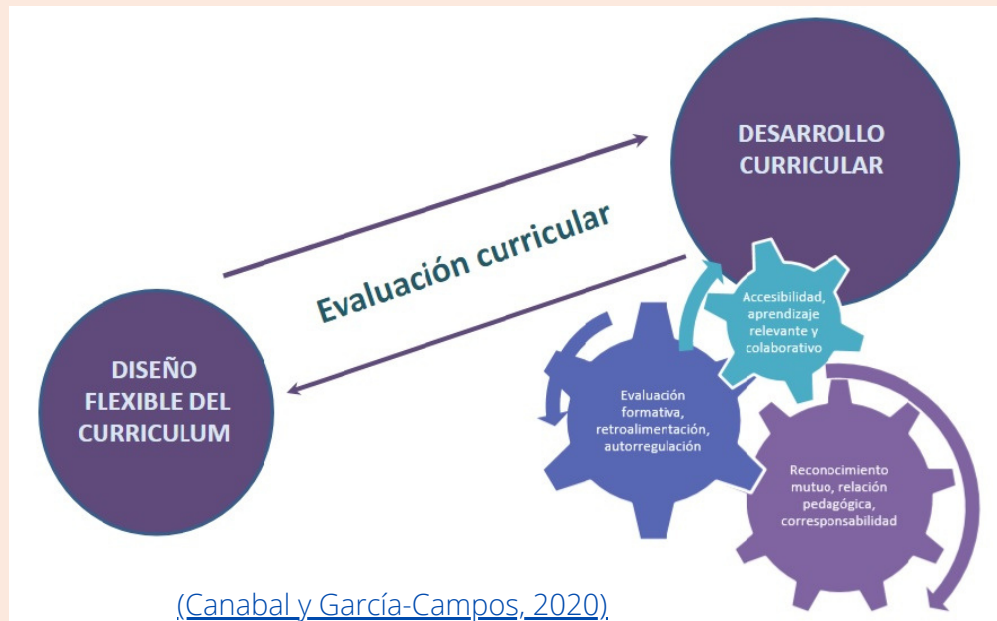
DESARROLLO CURRICULAR

Evaluación curricular

DISEÑO FLEXIBLE DEL CURRICULUM

Accesibilidad, aprendizaje relevante y colaborativo

Evaluación formativa, retroalimentación, autorregulación

Reconocimiento mutuo, relación pedagógica, corresponsabilidad

(Canabal y García-Campos, 2020)